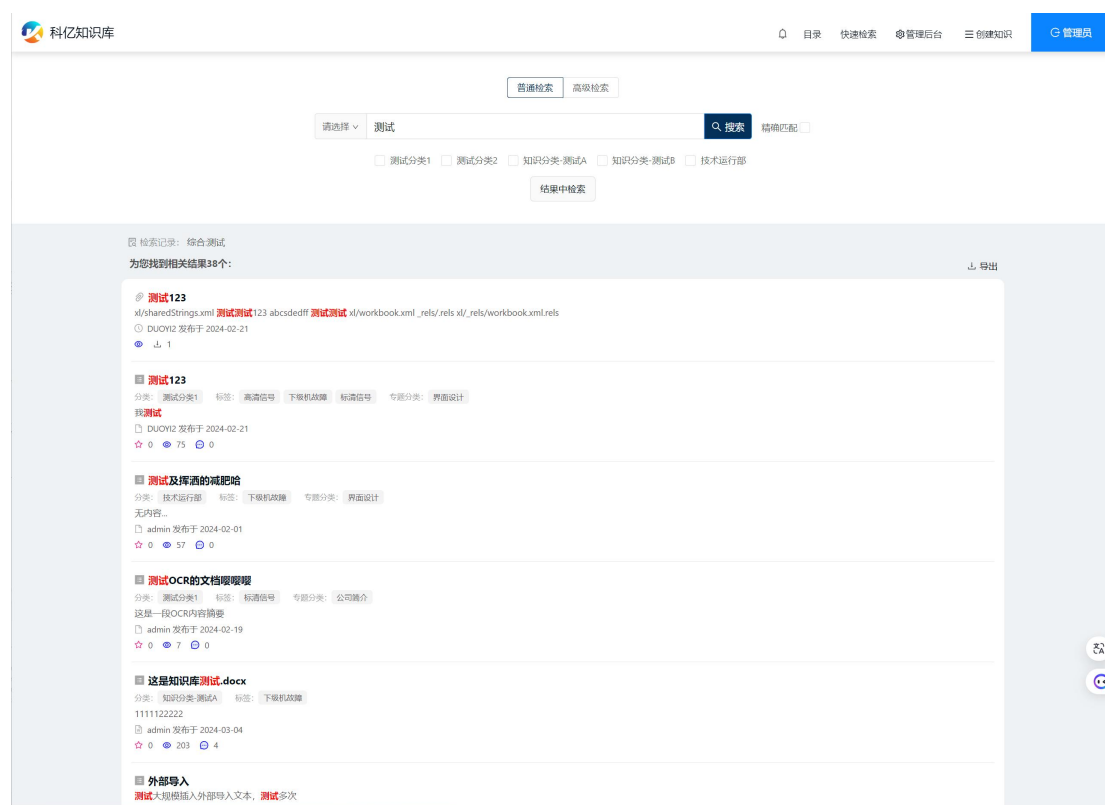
科亿知识库

目录 快速检索 管理后台 创建知识 管理员

普通检索 高级检索

请选择 测试 搜索 精确匹配

测试分类1 测试分类2 知识分类-测试A 知识分类-测试B 技术运行部

结果中检索

检索记录： 综合测试

为您找到相关结果38个：

导出

测试123
xl/sharedStrings.xml 测试测试123 abcsdedff 测试测试 xl/workbook.xml _rels/.rels xl/_rels/workbook.xml.rels
DUOYI2 发布于 2024-02-21
1

测试123
分类： 测试分类1 标签： 高清信号 下级机故障 标清信号 专题分类： 界面设计
我测试
DUOYI2 发布于 2024-02-21
0 75 0

测试及挥洒的减肥哈
分类： 技术运行部 标签： 下级机故障 专题分类： 界面设计
无内容...
admin 发布于 2024-02-01
0 57 0

测试OCR的文档嘤嘤嘤
分类： 测试分类1 标签： 标清信号 专题分类： 公司简介
这是一段OCR内容摘要
admin 发布于 2024-02-19
0 7 0

这是知识库测试.docx
分类： 知识分类-测试A 标签： 下级机故障
1111122222
admin 发布于 2024-03-04
0 203 4

外部导入
测试大规模插入外部导入文本，测试多次